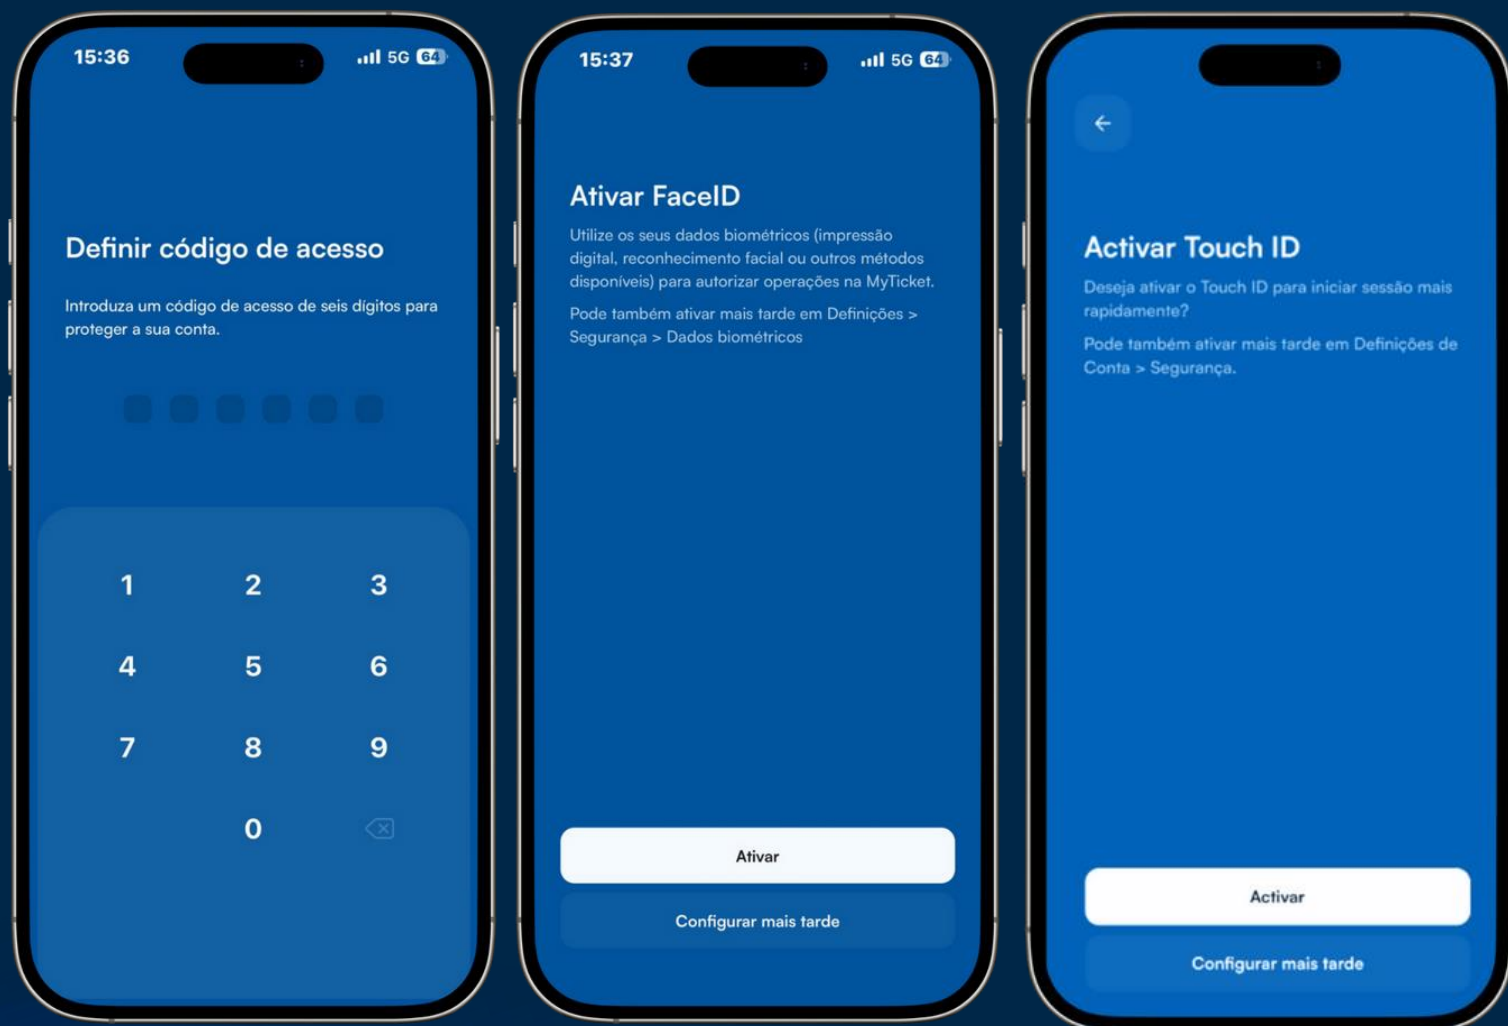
15:36

5G 64

Definir código de acesso

Introduza um código de acesso de seis dígitos para proteger a sua conta.

1 2 3
4 5 6
7 8 9
0

15:37

5G 64

Ativar FaceID

Utilize os seus dados biométricos (impressão digital, reconhecimento facial ou outros métodos disponíveis) para autorizar operações na MyTicket.

Pode também ativar mais tarde em Definições > Segurança > Dados biométricos

Ativar

Configurar mais tarde

Activar Touch ID

Deseja ativar o Touch ID para iniciar sessão mais rapidamente?

Pode também ativar mais tarde em Definições de Conta > Segurança.

Activar

Configurar mais tarde